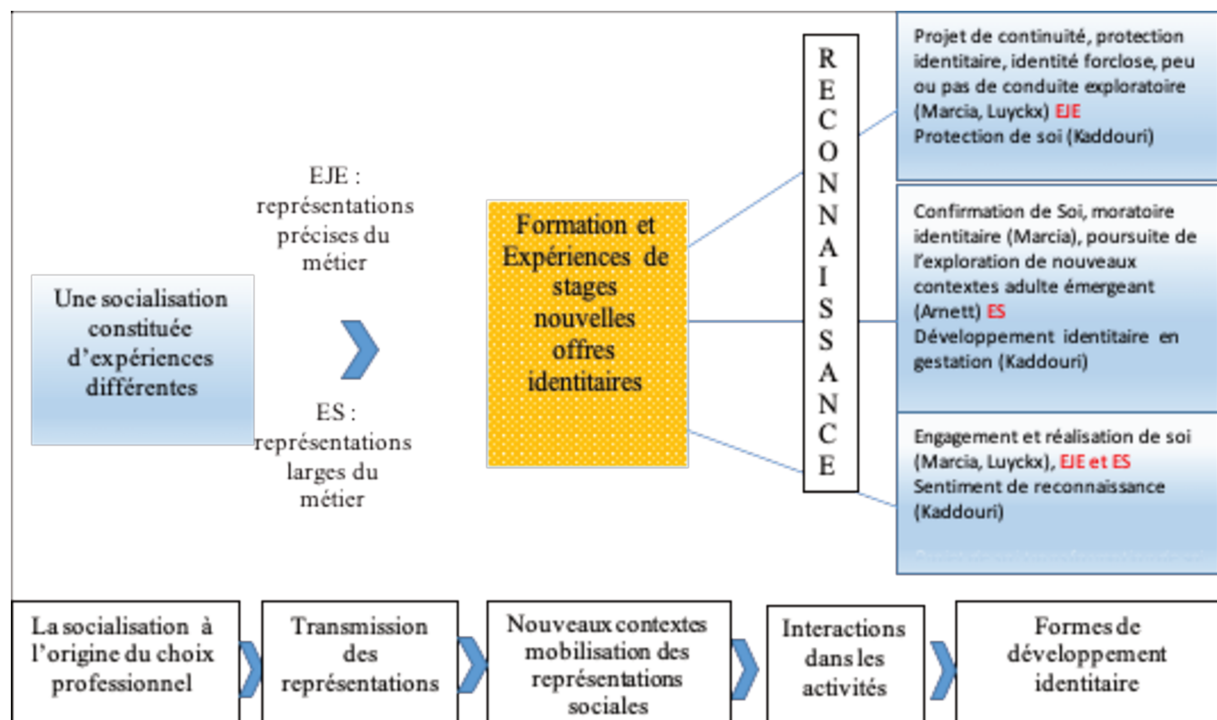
Une socialisation constituée d'expériences différentes

EJE : représentations précises du métier

ES : représentations larges du métier

Formation et Expériences de stages nouvelles offres identitaires

RECONNAISSANCE

Projet de continuité, protection identitaire, identité forclose, peu ou pas de conduite exploratoire (Marcia, Luyckx) EJE
Protection de soi (Kaddouri)

Confirmation de Soi, moratoire identitaire (Marcia), poursuite de l'exploration de nouveaux contextes adulte émergeant (Arnett) ES
Développement identitaire en gestation (Kaddouri)

Engagement et réalisation de soi (Marcia, Luyckx), EJE et ES
Sentiment de reconnaissance (Kaddouri)

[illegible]

La socialisation à l'origine du choix professionnel

Transmission des représentations

Nouveaux contextes mobilisation des représentations sociales

Interactions dans les activités

Formes de développement identitaire